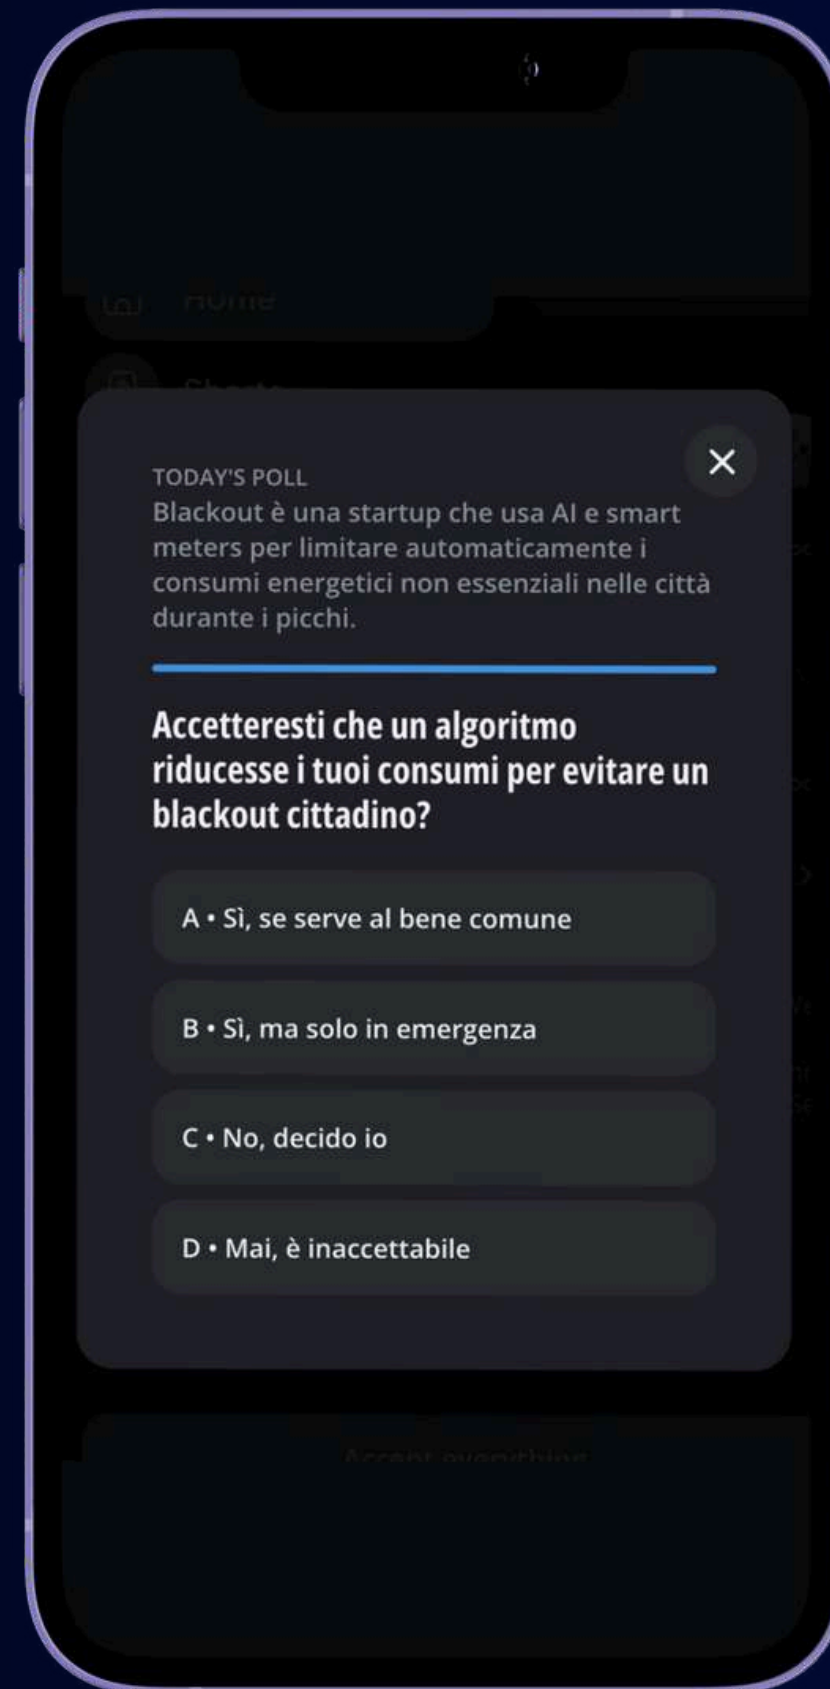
TODAY'S POLL
Blackout è una startup che usa AI e smart meters per limitare automaticamente i consumi energetici non essenziali nelle città durante i picchi.

Accetteresti che un algoritmo riducesse i tuoi consumi per evitare un blackout cittadino?

A • Sì, se serve al bene comune

B • Sì, ma solo in emergenza

C • No, decido io

D • Mai, è inaccettabile